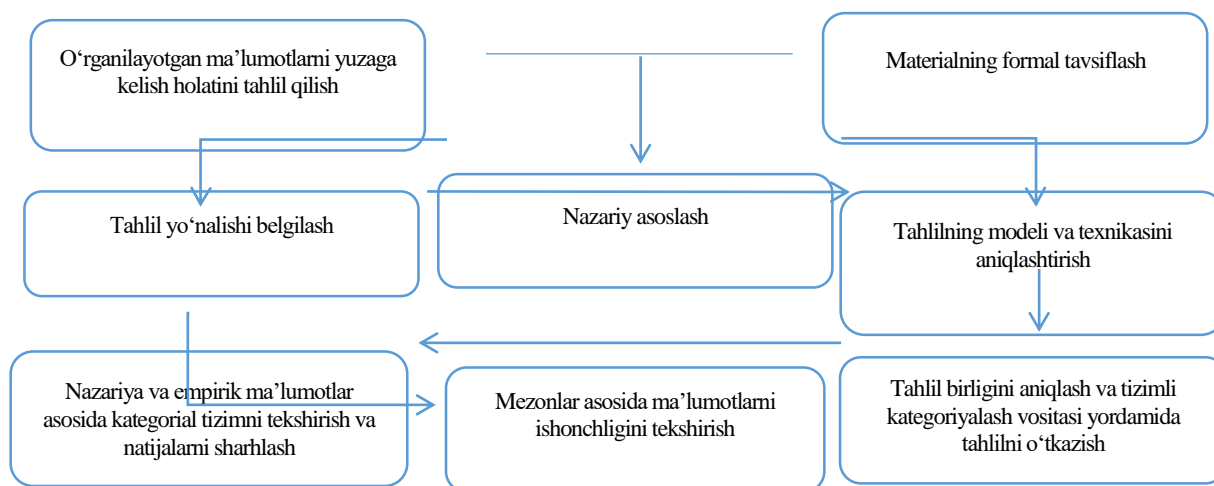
O‘rganilayotgan ma’lumotlarni yuzaga kelish holatini tahlil qilish

Materialning formal tavsiflash

Tahlil yo‘nalishi belgilash

Nazariy asoslash

Tahlilning modeli va texnikasini aniqlashtirish

Nazariya va empirik ma’lumotlar asosida kategorial tizimni tekshirish va natijalarni sharhlash

Mezonlar asosida ma’lumotlarni ishonchligini tekshirish

Tahlil birligini aniqlash va tizimli kategoriyalash vositasi yordamida tahlilni o‘tkazish